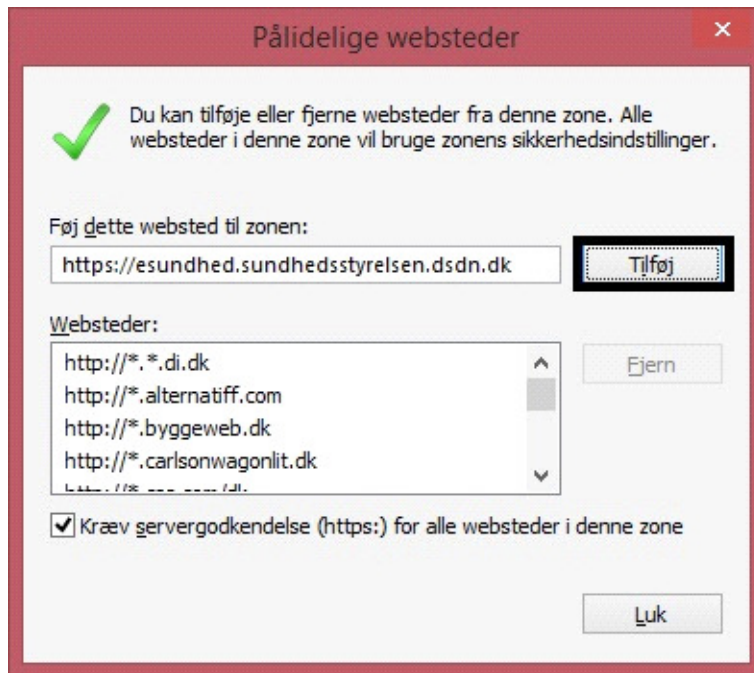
Pålidelige websteder

Du kan tilføje eller fjerne websteder fra denne zone. Alle websteder i denne zone vil bruge zonens sikkerhedsindstillinger.

Føj dette websted til zonen:

https://esundhed.sundhedsstyrelsen.dsdn.dk

Tilføj

Websteder:

http://*.*.di.dk
http://*.alternatiff.com
http://*.byggeweb.dk
http://*.carlsonwagonlit.dk
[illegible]

Fjern

Kræv servergodkendelse (https:) for alle websteder i denne zone

Luk